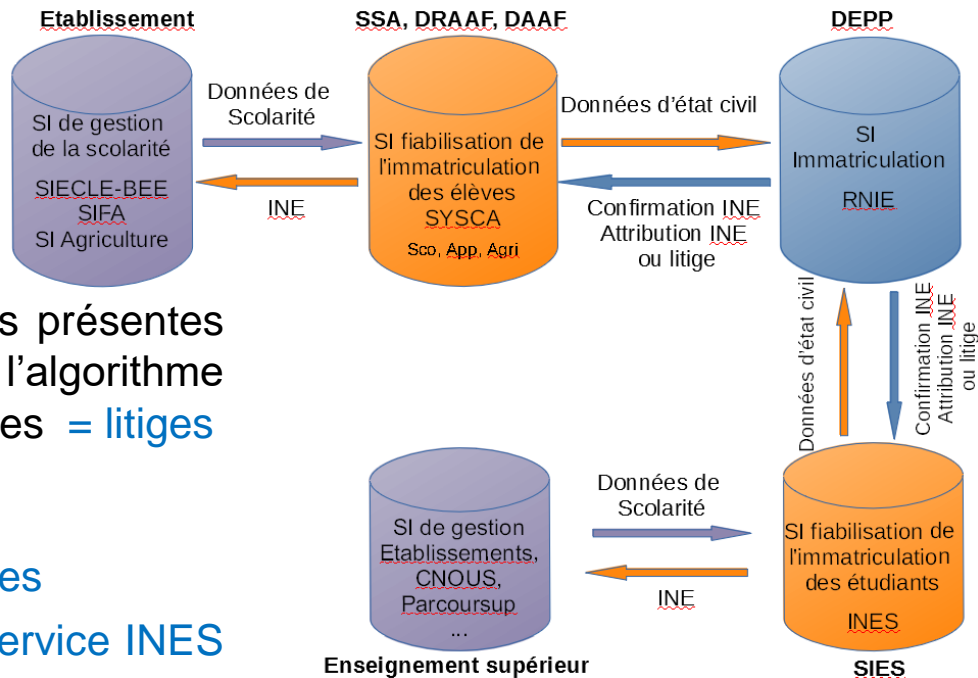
Etablissement

SSA, DRAAF, DAAF

DEPP

SI de gestion de la scolarité

SIECLE-BEE
SIFA
SI Agriculture

Données de Scolarité

INE

SI fiabilisation de l'immatriculation des élèves
SYSCA
Sco, App, Agri

Données d'état civil

Confirmation INE
Attribution INE
ou litige

SI
Immatriculation
RNIE

s présentes
l'algorithme
es = litiges

es
ervice INES

Données d'état civil

Confirmation INE
Attribution INE
ou litige

SI de gestion
Etablissements,
CNOUS,
Parcoursup
...

Données de Scolarité

INE

SI fiabilisation de l'immatriculation des étudiants
INES

Enseignement supérieur

SIES